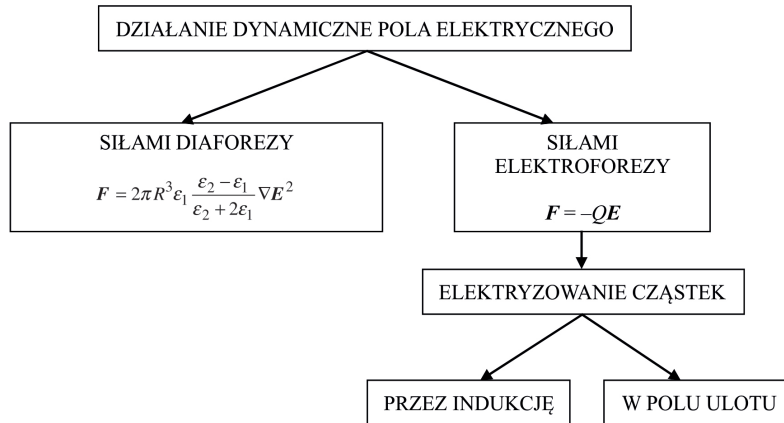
DZIAŁANIE DYNAMICZNE POLA ELEKTRYCZNEGO

SIŁAMI DIAFOREZY

$\boldsymbol{F} = 2\pi R^3 \varepsilon_1 \frac{\varepsilon_2 - \varepsilon_1}{\varepsilon_2 + 2\varepsilon_1} \nabla \boldsymbol{E}^2$

SIŁAMI ELEKTROFOREZY

$\boldsymbol{F} = -Q\boldsymbol{E}$

ELEKTRYZOWANIE CZĄSTEK

PRZEZ INDUKCJĘ

W POLU ULOTU